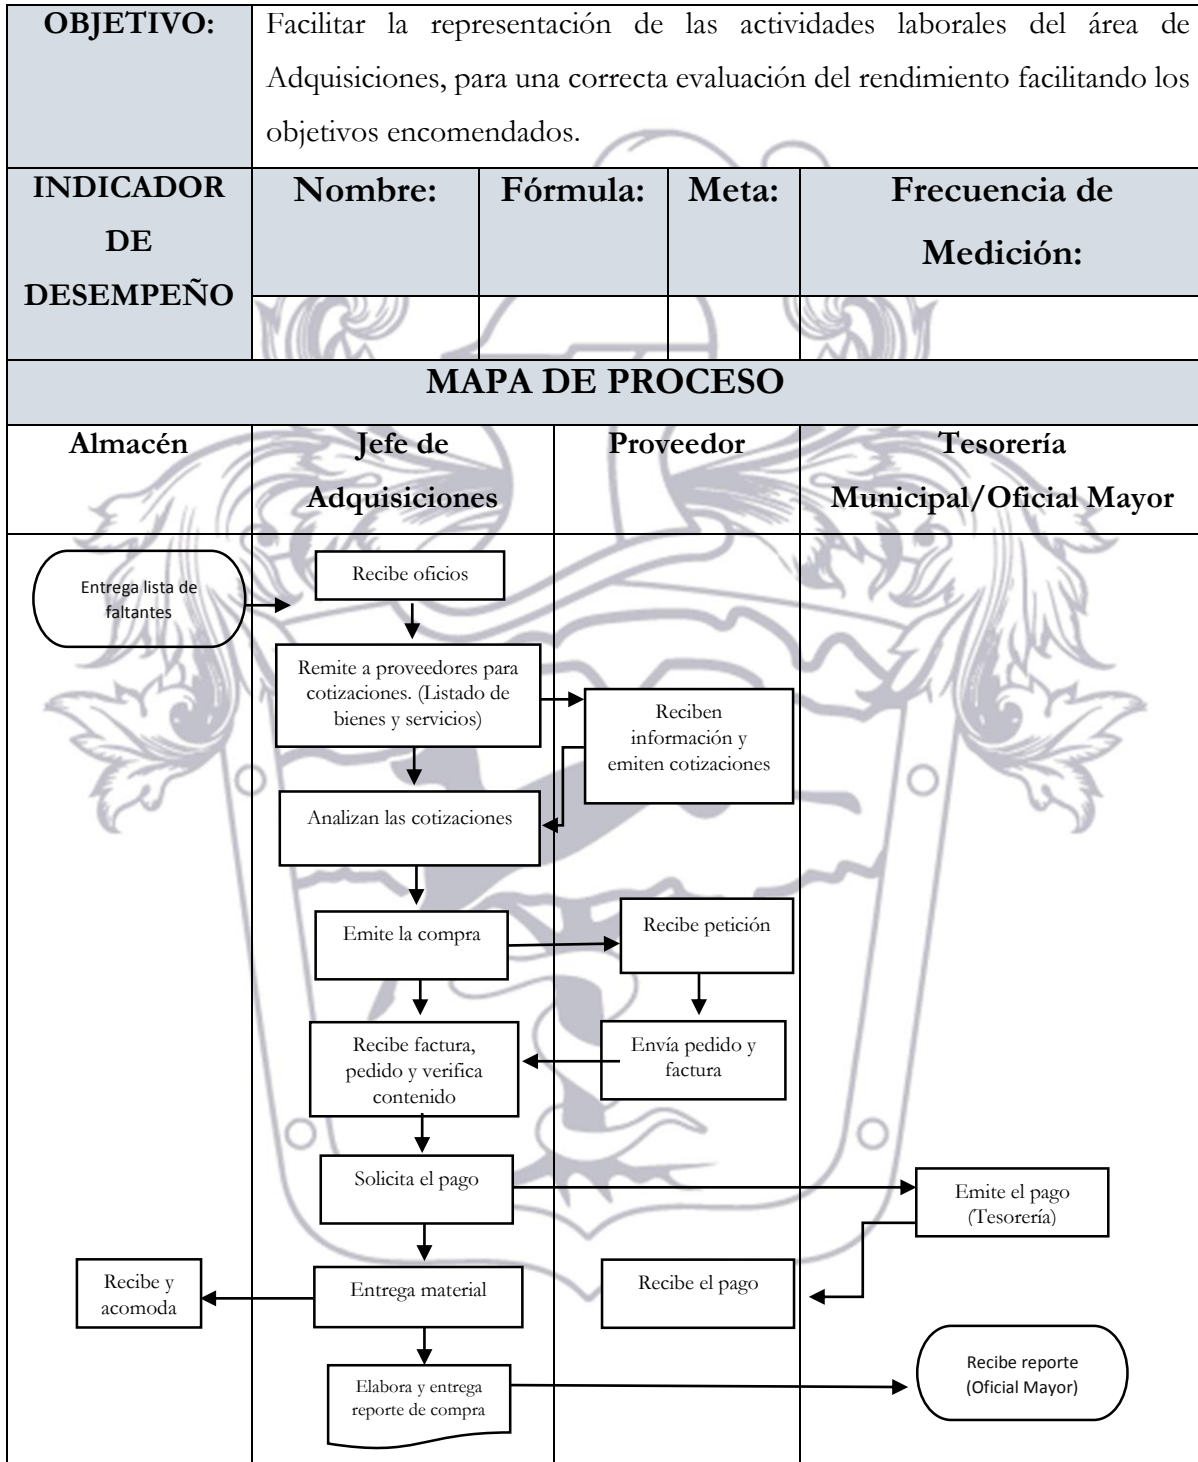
| OBJETIVO: | Facilitar la representación de las actividades laborales del área de Adquisiciones, para una correcta evaluación del rendimiento facilitando los objetivos encomendados. | | | |
|---|---|---|---|---|
| INDICADOR DE DESEMPEÑO | Nombre: | Fórmula: | Meta: | Frecuencia de Medición: |
| | | | | |

MAPA DE PROCESO

| Almacén | Jefe de Adquisiciones | Proveedor | Tesorería Municipal/Oficial Mayor |
|---|---|---|---|

Entrega lista de faltantes

Recibe oficios

Remite a proveedores para cotizaciones. (Listado de bienes y servicios)

Reciben información y emiten cotizaciones

Analizan las cotizaciones

Emite la compra

Recibe petición

Envía pedido y factura

Recibe factura, pedido y verifica contenido

Solicita el pago

Emite el pago (Tesorería)

Recibe el pago

Entrega material

Recibe y acomoda

Elabora y entrega reporte de compra

Recibe reporte (Oficial Mayor)